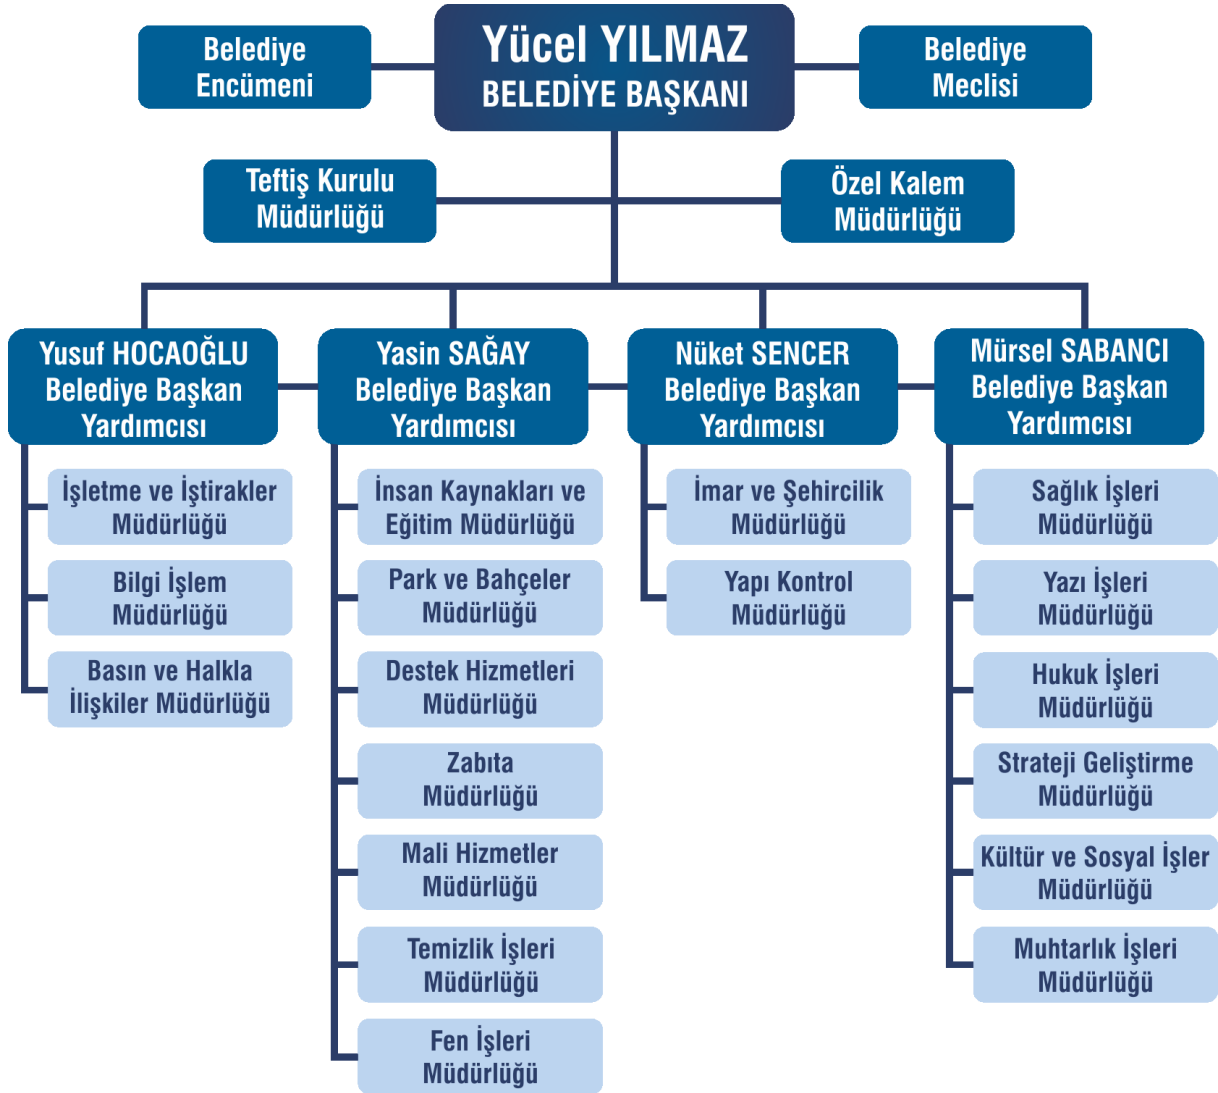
Belediye Encümeni

Yücel YILMAZ
BELEDİYE BAŞKANI

Belediye Meclisi

Teftiş Kurulu Müdürlüğü

Özel Kalem Müdürlüğü

Yusuf HOCAOĞLU
Belediye Başkan Yardımcısı

İşletme ve İştirakler Müdürlüğü

Bilgi İşlem Müdürlüğü

Basın ve Halkla İlişkiler Müdürlüğü

Yasin SAĞAY
Belediye Başkan Yardımcısı

İnsan Kaynakları ve Eğitim Müdürlüğü

Park ve Bahçeler Müdürlüğü

Destek Hizmetleri Müdürlüğü

Zabıta Müdürlüğü

Mali Hizmetler Müdürlüğü

Temizlik İşleri Müdürlüğü

Fen İşleri Müdürlüğü

Nüket SENCER
Belediye Başkan Yardımcısı

İmar ve Şehircilik Müdürlüğü

Yapı Kontrol Müdürlüğü

Mürsel SABANCI
Belediye Başkan Yardımcısı

Sağlık İşleri Müdürlüğü

Yazı İşleri Müdürlüğü

Hukuk İşleri Müdürlüğü

Strateji Geliştirme Müdürlüğü

Kültür ve Sosyal İşler Müdürlüğü

Muhtarlık İşleri Müdürlüğü